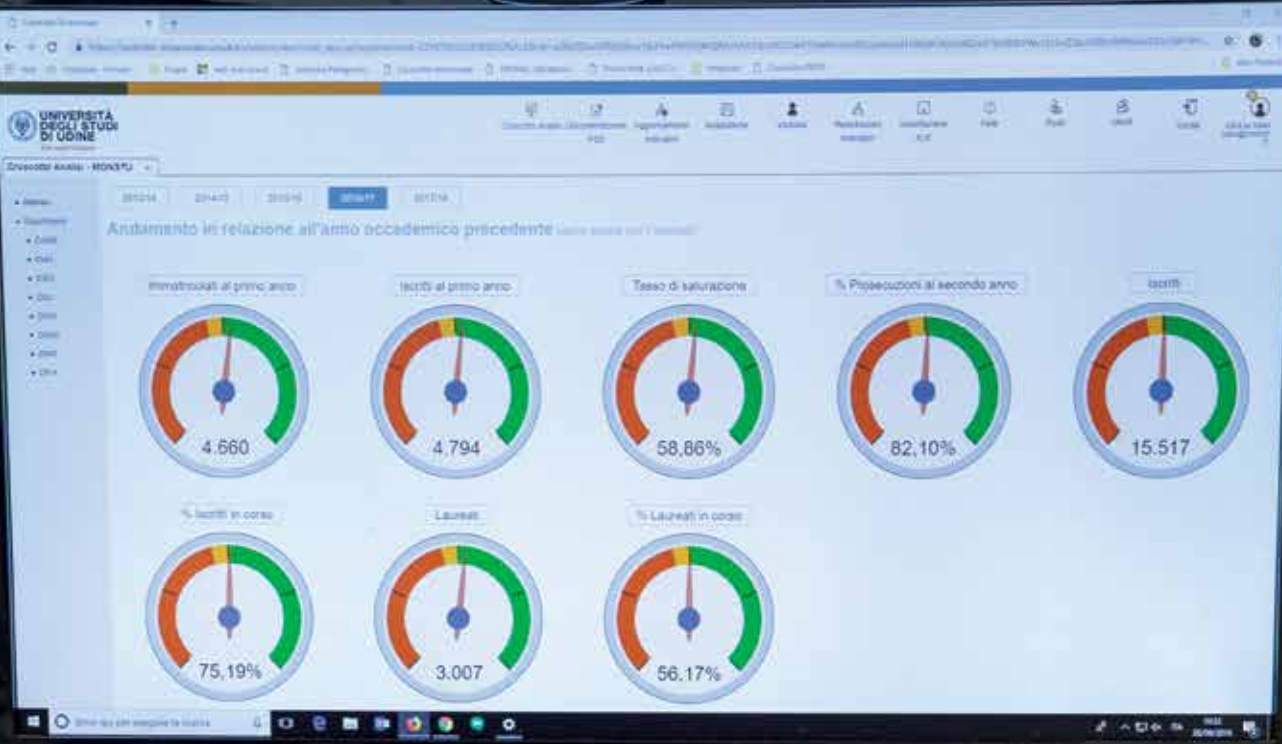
UNIVERSITÀ DEGLI STUDI DI UDINE

Cruscotto Analisi - MONSTU

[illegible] 2014/15 2015/16 2016/17 2017/18

Andamento in relazione all'anno accademico precedente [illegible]

Immatricolati al primo anno
4.660

Iscritti al primo anno
4.794

Tasso di saturazione
58,86%

% Prosecuzioni al secondo anno
82,10%

Iscritti
15.517

% Iscritti in corso
75,19%

Laureati
3.007

% Laureati in corso
56,17%